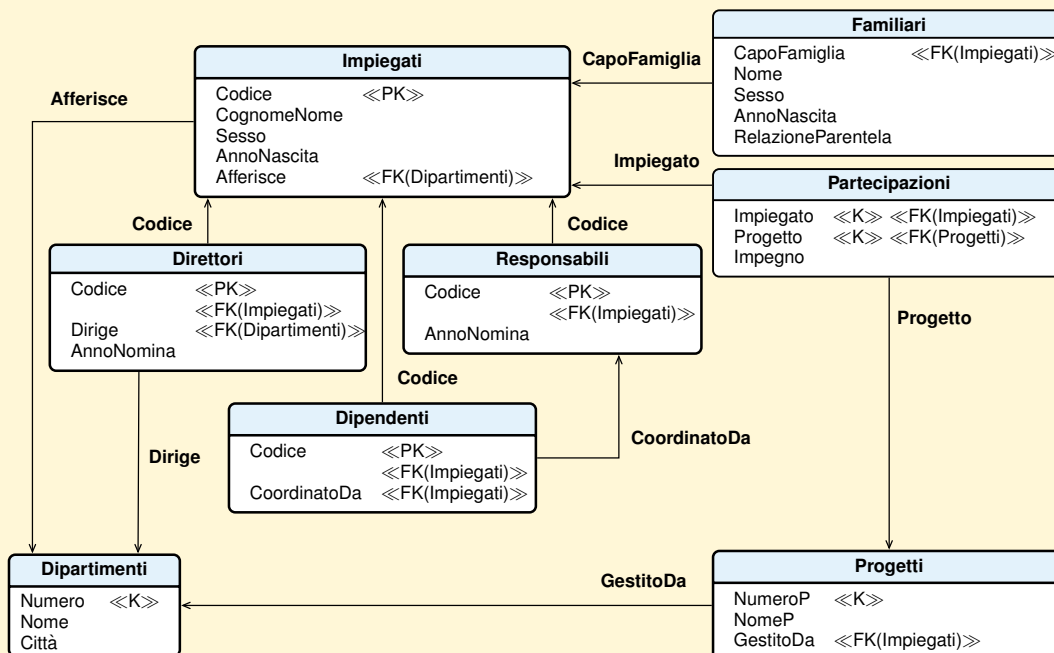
Familiari
CapoFamiglia ≪FK(Impiegati)≫
Nome
Sesso
AnnoNascita
RelazioneParentela

CapoFamiglia

Impiegati
Codice ≪PK≫
CognomeNome
Sesso
AnnoNascita
Afferisce ≪FK(Dipartimenti)≫

Afferisce

Impiegato

Partecipazioni
Impiegato ≪K≫ ≪FK(Impiegati)≫
Progetto ≪K≫ ≪FK(Progetti)≫
Impegno

Codice

Codice

Direttori
Codice ≪PK≫
≪FK(Impiegati)≫
Dirige ≪FK(Dipartimenti)≫
AnnoNomina

Responsabili
Codice ≪PK≫
≪FK(Impiegati)≫
AnnoNomina

Progetto

Codice

Dipendenti
Codice ≪PK≫
≪FK(Impiegati)≫
CoordinatoDa ≪FK(Impiegati)≫

CoordinatoDa

Dirige

Dipartimenti
Numero ≪K≫
Nome
Città

GestitoDa

Progetti
NumeroP ≪K≫
NomeP
GestitoDa ≪FK(Impiegati)≫